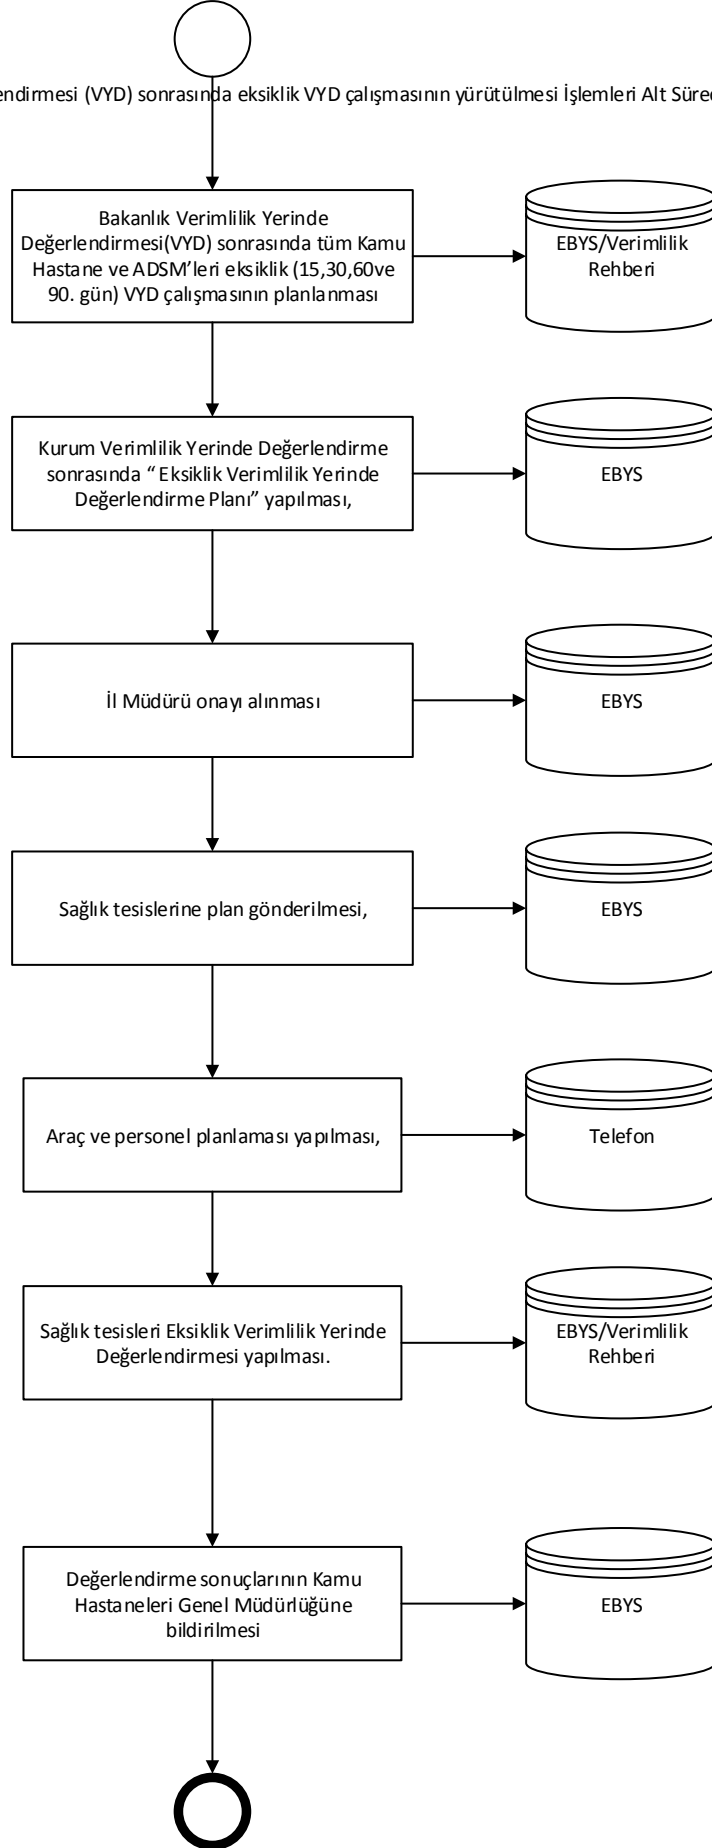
endirmesi (VYD) sonrasında eksiklik VYD çalışmasının yürütülmesi İşlemleri Alt Süre

Bakanlık Verimlilik Yerinde Değerlendirmesi(VYD) sonrasında tüm Kamu Hastane ve ADSM'leri eksiklik (15,30,60ve 90. gün) VYD çalışmasının planlanması

EBYS/Verimlilik Rehberi

Kurum Verimlilik Yerinde Değerlendirme sonrasında " Eksiklik Verimlilik Yerinde Değerlendirme Planı" yapılması,

EBYS

İl Müdürü onayı alınması

EBYS

Sağlık tesislerine plan gönderilmesi,

EBYS

Araç ve personel planlaması yapılması,

Telefon

Sağlık tesisleri Eksiklik Verimlilik Yerinde Değerlendirmesi yapılması.

EBYS/Verimlilik Rehberi

Değerlendirme sonuçlarının Kamu Hastaneleri Genel Müdürlüğüne bildirilmesi

EBYS